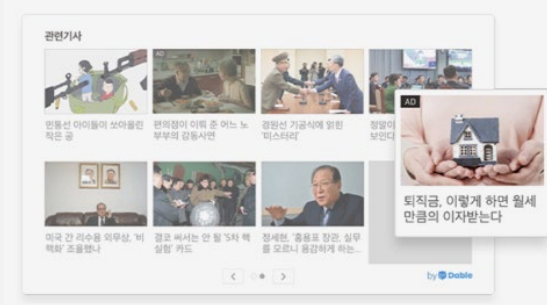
관련기사

AD

민통선 아이들이 쏘아올린 작은 공

편의점이 이뤄 준 어느 노부부의 감동사연

경원선 기공식에 얽힌 '미스터리'

정말이 보인다

미국 간 리수용 외무상, '비핵화' 조율했나

결코 써서는 안 될 '5차 핵실험' 카드

정세현, "홍용표 장관, 실무를 모르니 용감하게 하는...

AD

퇴직금, 이렇게 하면 월세 만큼의 이자받는다

by Dable